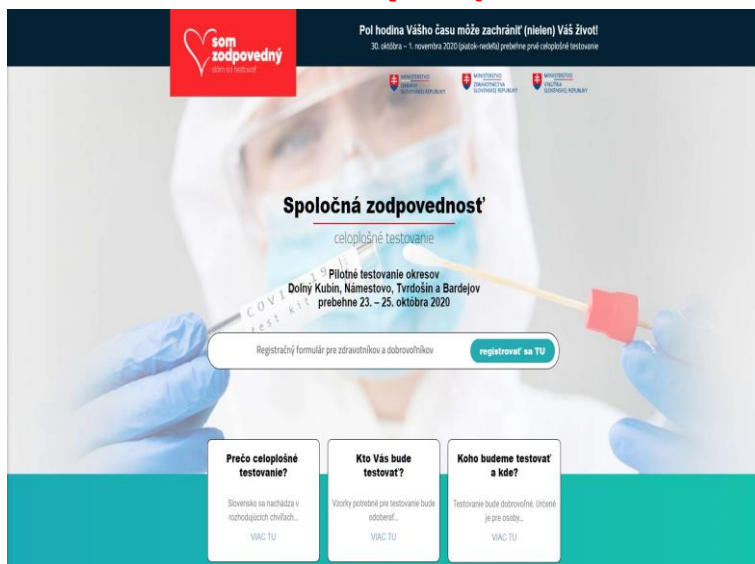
som zodpovedný
dám sa testovať

Pol hodina Vášho času môže zachrániť (nielen) Váš život!
30. októbra – 1. novembra 2020 (piatok-nedeľa) prebehne prvé celoplošné testovanie

MINISTERSTVO OBRANY SLOVENSKEJ REPUBLIKY
MINISTERSTVO ZDRAVOTNÍCTVA SLOVENSKEJ REPUBLIKY
MINISTERSTVO VNÚTRA SLOVENSKEJ REPUBLIKY

Spoločná zodpovednosť
celoplošné testovanie

Pilotné testovanie okresov
Dolný Kubín, Námestovo, Tvrdošín a Bardejov
prebehne 23. – 25. októbra 2020

COVID-19 test kit

Registračný formulár pre zdravotníkov a dobrovoľníkov
registrovať sa TU

Prečo celoplošné testovanie?
Slovensko sa nachádza v rozhodujúcich chvíľach...
VIAC TU

Kto Vás bude testovať?
Vzorky potrebné pre testovanie bude odoberať...
VIAC TU

Koho budeme testovať a kde?
Testovanie bude dobrovoľné. Určené je pre osoby...
VIAC TU